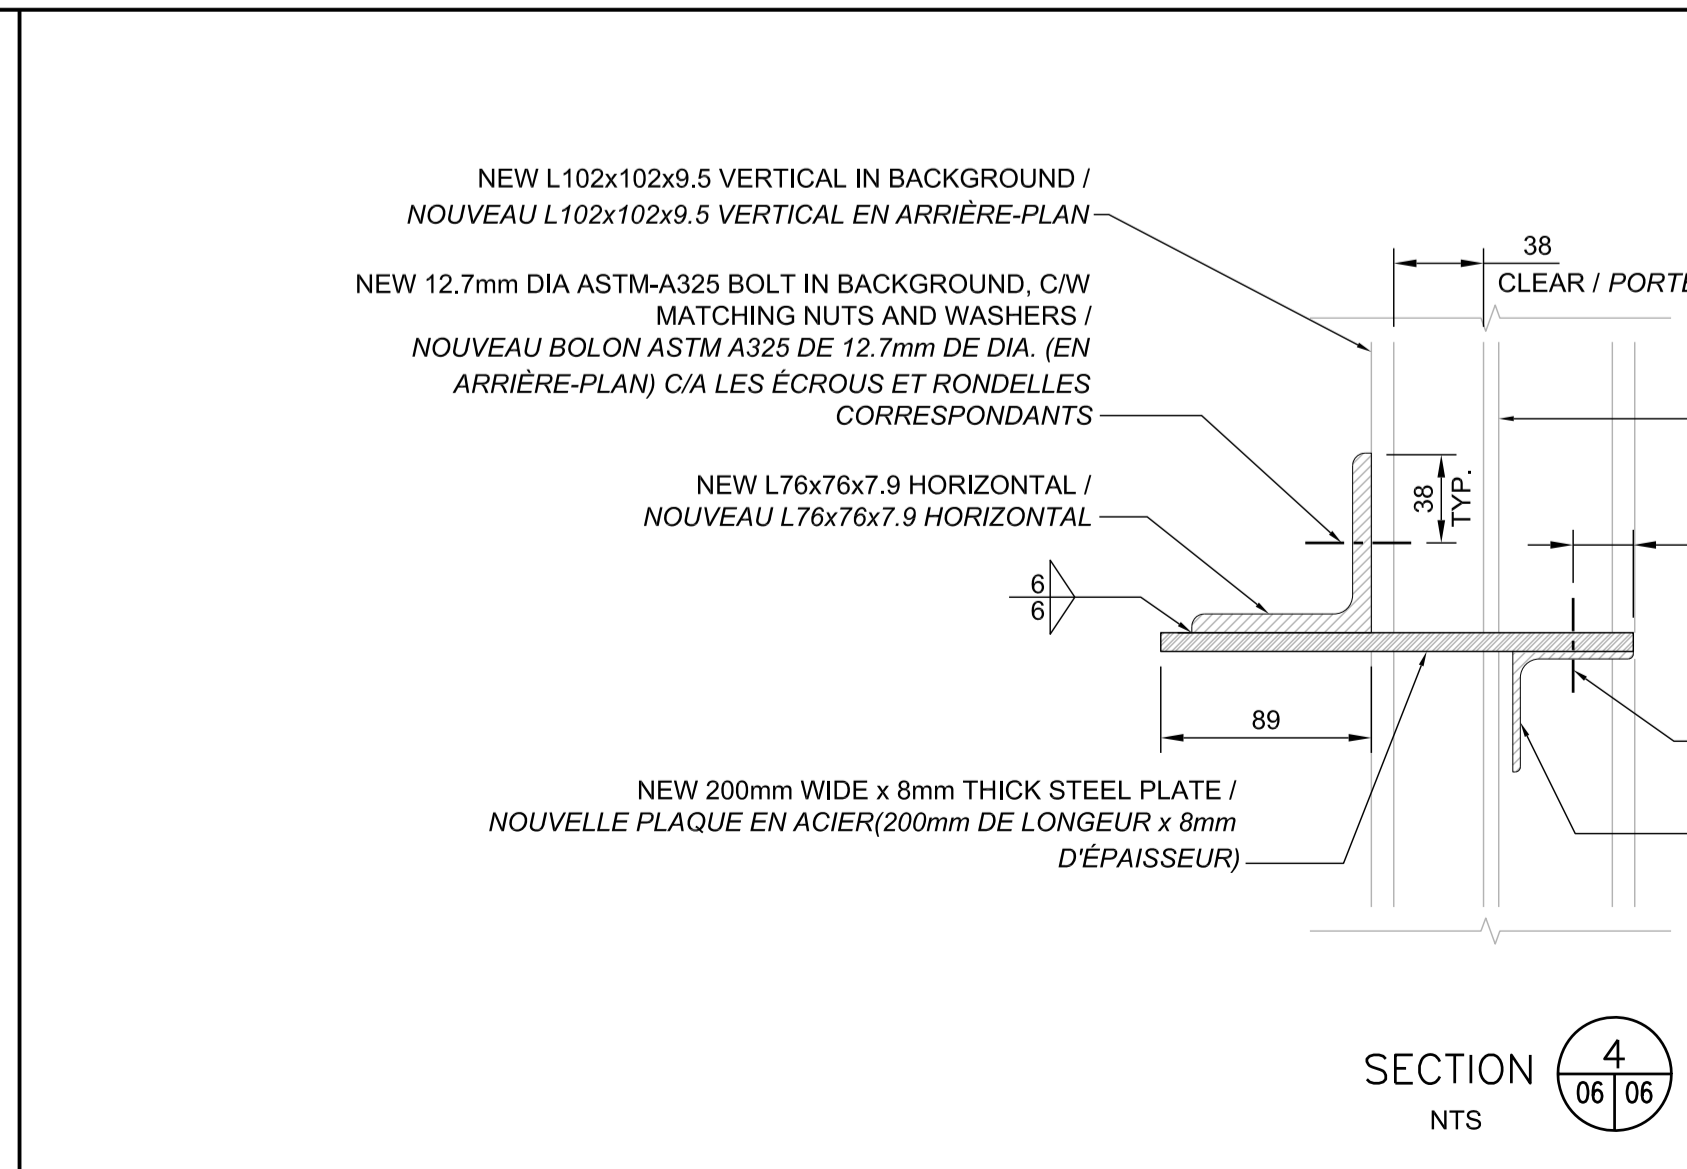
NEW L102x102x9.5 VERTICAL IN BACKGROUND /
NOUVEAU L102x102x9.5 VERTICAL EN ARRIÈRE-PLAN

NEW 12.7mm DIA ASTM-A325 BOLT IN BACKGROUND, C/W MATCHING NUTS AND WASHERS /
NOUVEAU BOLON ASTM A325 DE 12.7mm DE DIA. (EN ARRIÈRE-PLAN) C/A LES ÉCROUS ET RONDELLES CORRESPONDANTS

NEW L76x76x7.9 HORIZONTAL /
NOUVEAU L76x76x7.9 HORIZONTAL

38
CLEAR / PORTE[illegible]

38
TYP.

6
6

89

NEW 200mm WIDE x 8mm THICK STEEL PLATE /
NOUVELLE PLAQUE EN ACIER(200mm DE LONGEUR x 8mm D'ÉPAISSEUR)

SECTION
NTS

4
06 | 06